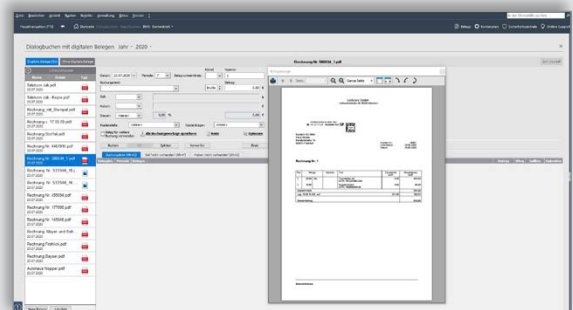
Dialogbuchen mit digitalen Belegen · Jahr · 2020 ·

Rechnung Nr. 080034_1.pdf

Rabcon.odt.pdf
Rabcon odt - Kopie.pdf
Rechnung_mit_Stempel.pdf
Rechnung - 17.03.20.pdf
Rechnung Drohal.pdf
Rechnung Nr. 449999.pdf
Rechnung Nr. 080034_1.pdf
Rechnung Nr. 5375646_18...
Rechnung Nr. 5375646_18...
Rechnung Nr. 458004.pdf
Rechnung Nr. 177886.pdf
Rechnung Nr. 149588.pdf
Rechnung Meyer und Roth
Rechnung Freifrick.pdf
Rechnung Pagner.pdf
Autohaus Pagner.pdf

Rechnung Nr. 1

Buchen
Beleg
Soll
Haben
Steuer
Betrag

Datum
Periode
Belegnummer
Buchungstext
Konto
Gegenkonto
Steuerschlüssel

Gelöschte
Belegbuchungen
Ohne Belegbuchen

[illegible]